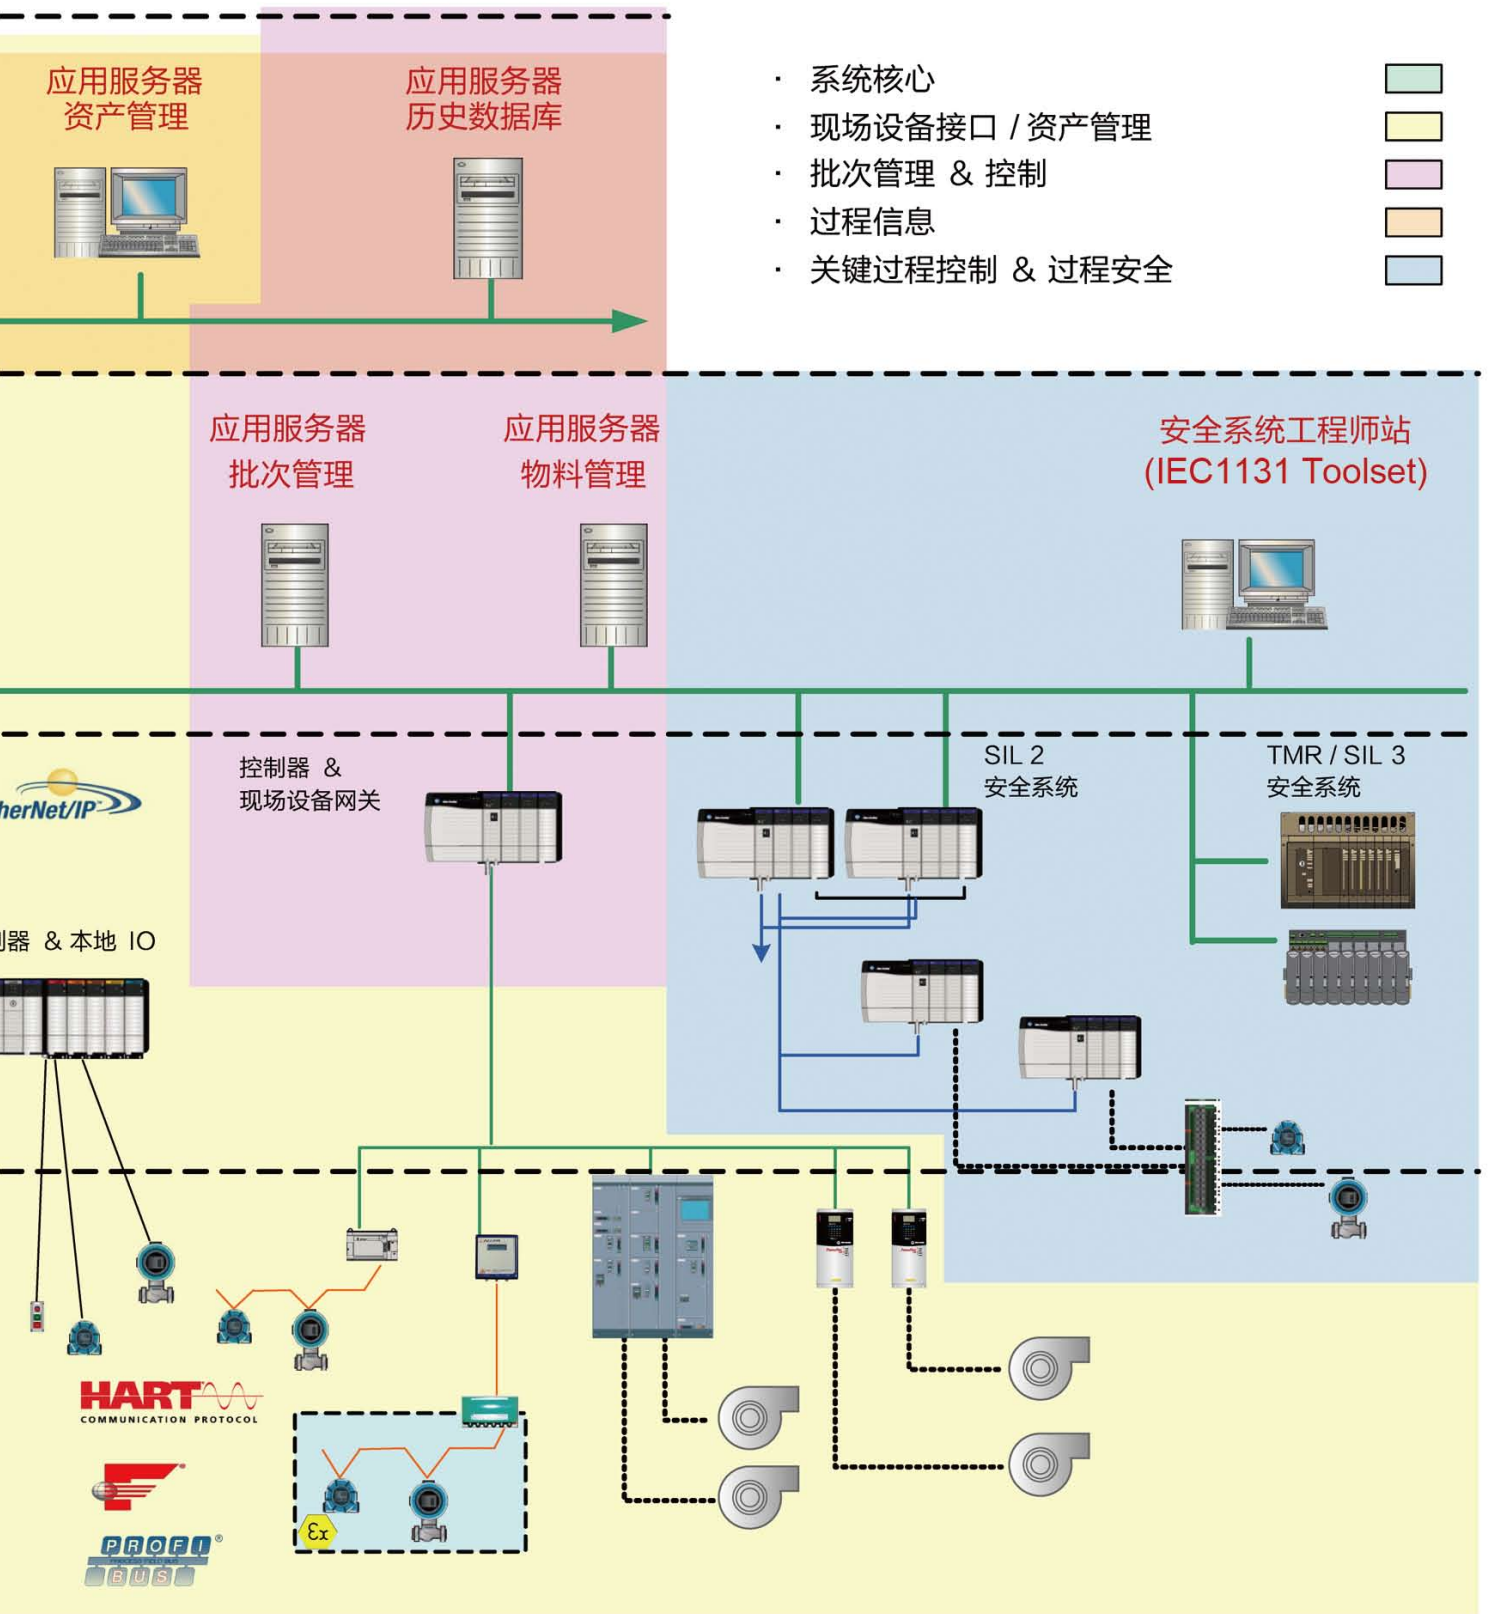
应用服务器
资产管理

应用服务器
历史数据库

· 系统核心
· 现场设备接口 / 资产管理
· 批次管理 & 控制
· 过程信息
· 关键过程控制 & 过程安全

应用服务器
批次管理

应用服务器
物料管理

安全系统工程师站
(IEC1131 Toolset)

herNet/IP

控制器 &
现场设备网关

SIL 2
安全系统

TMR / SIL 3
安全系统

制器 & 本地 IO

HART COMMUNICATION PROTOCOL

Ex

PROFI BUS